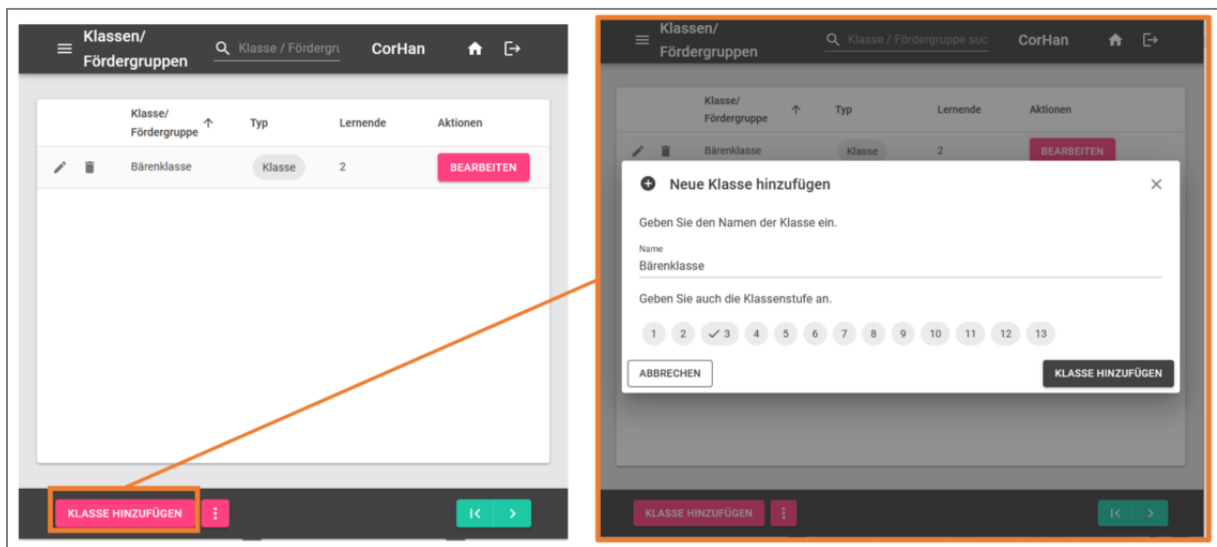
Klassen/ Fördergruppen

Klasse / Fördergru

CorHan

| | Klasse/ Fördergruppe ↑ | Typ | Lernende | Aktionen |
|---|---|---|---|---|
| | Bärenklasse | Klasse | 2 | BEARBEITEN |

KLASSE HINZUFÜGEN

Klassen/ Fördergruppen

Klasse / Fördergruppe suc

CorHan

| | Klasse/ Fördergruppe ↑ | Typ | Lernende | Aktionen |
|---|---|---|---|---|
| | Bärenklasse | Klasse | 2 | BEARBEITEN |

Neue Klasse hinzufügen

Geben Sie den Namen der Klasse ein.

Name
Bärenklasse

Geben Sie auch die Klassenstufe an.

1 2 3 4 5 6 7 8 9 10 11 12 13

ABBRECHEN

KLASSE HINZUFÜGEN

KLASSE HINZUFÜGEN